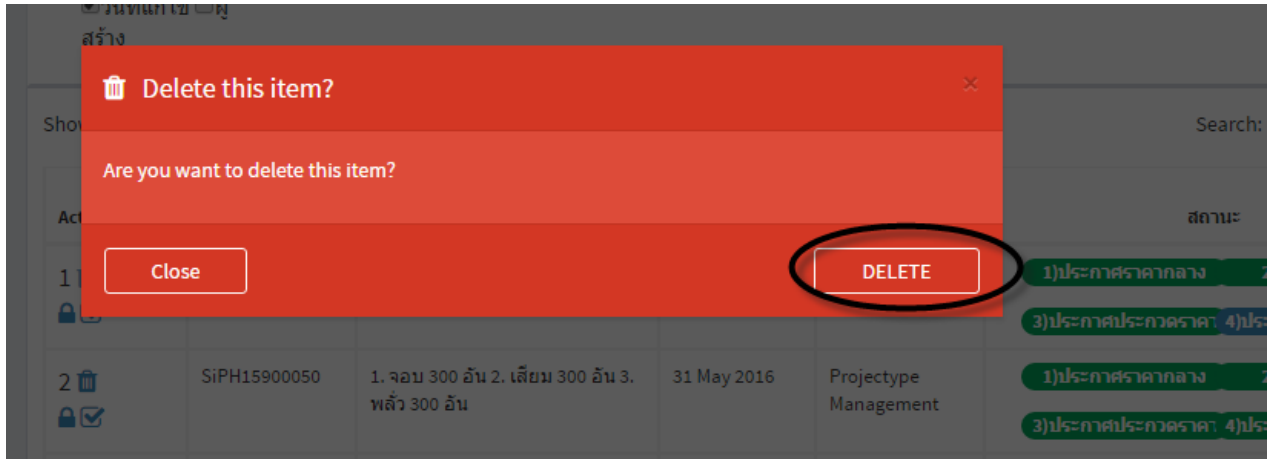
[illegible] ☐ผู้สร้าง

Delete this item?

×

Are you want to delete this item?

Close

DELETE

Sho

Search:

Ac

สถานะ

1

1)ประกาศราคากลาง

2

3)ประกาศประกวดราคา

4)ประ

2

SiPH15900050

1. จอบ 300 อัน 2. เสียม 300 อัน 3. พลั่ว 300 อัน

31 May 2016

Projectype Management

1)ประกาศราคากลาง

2

3)ประกาศประกวดราคา

4)ประ